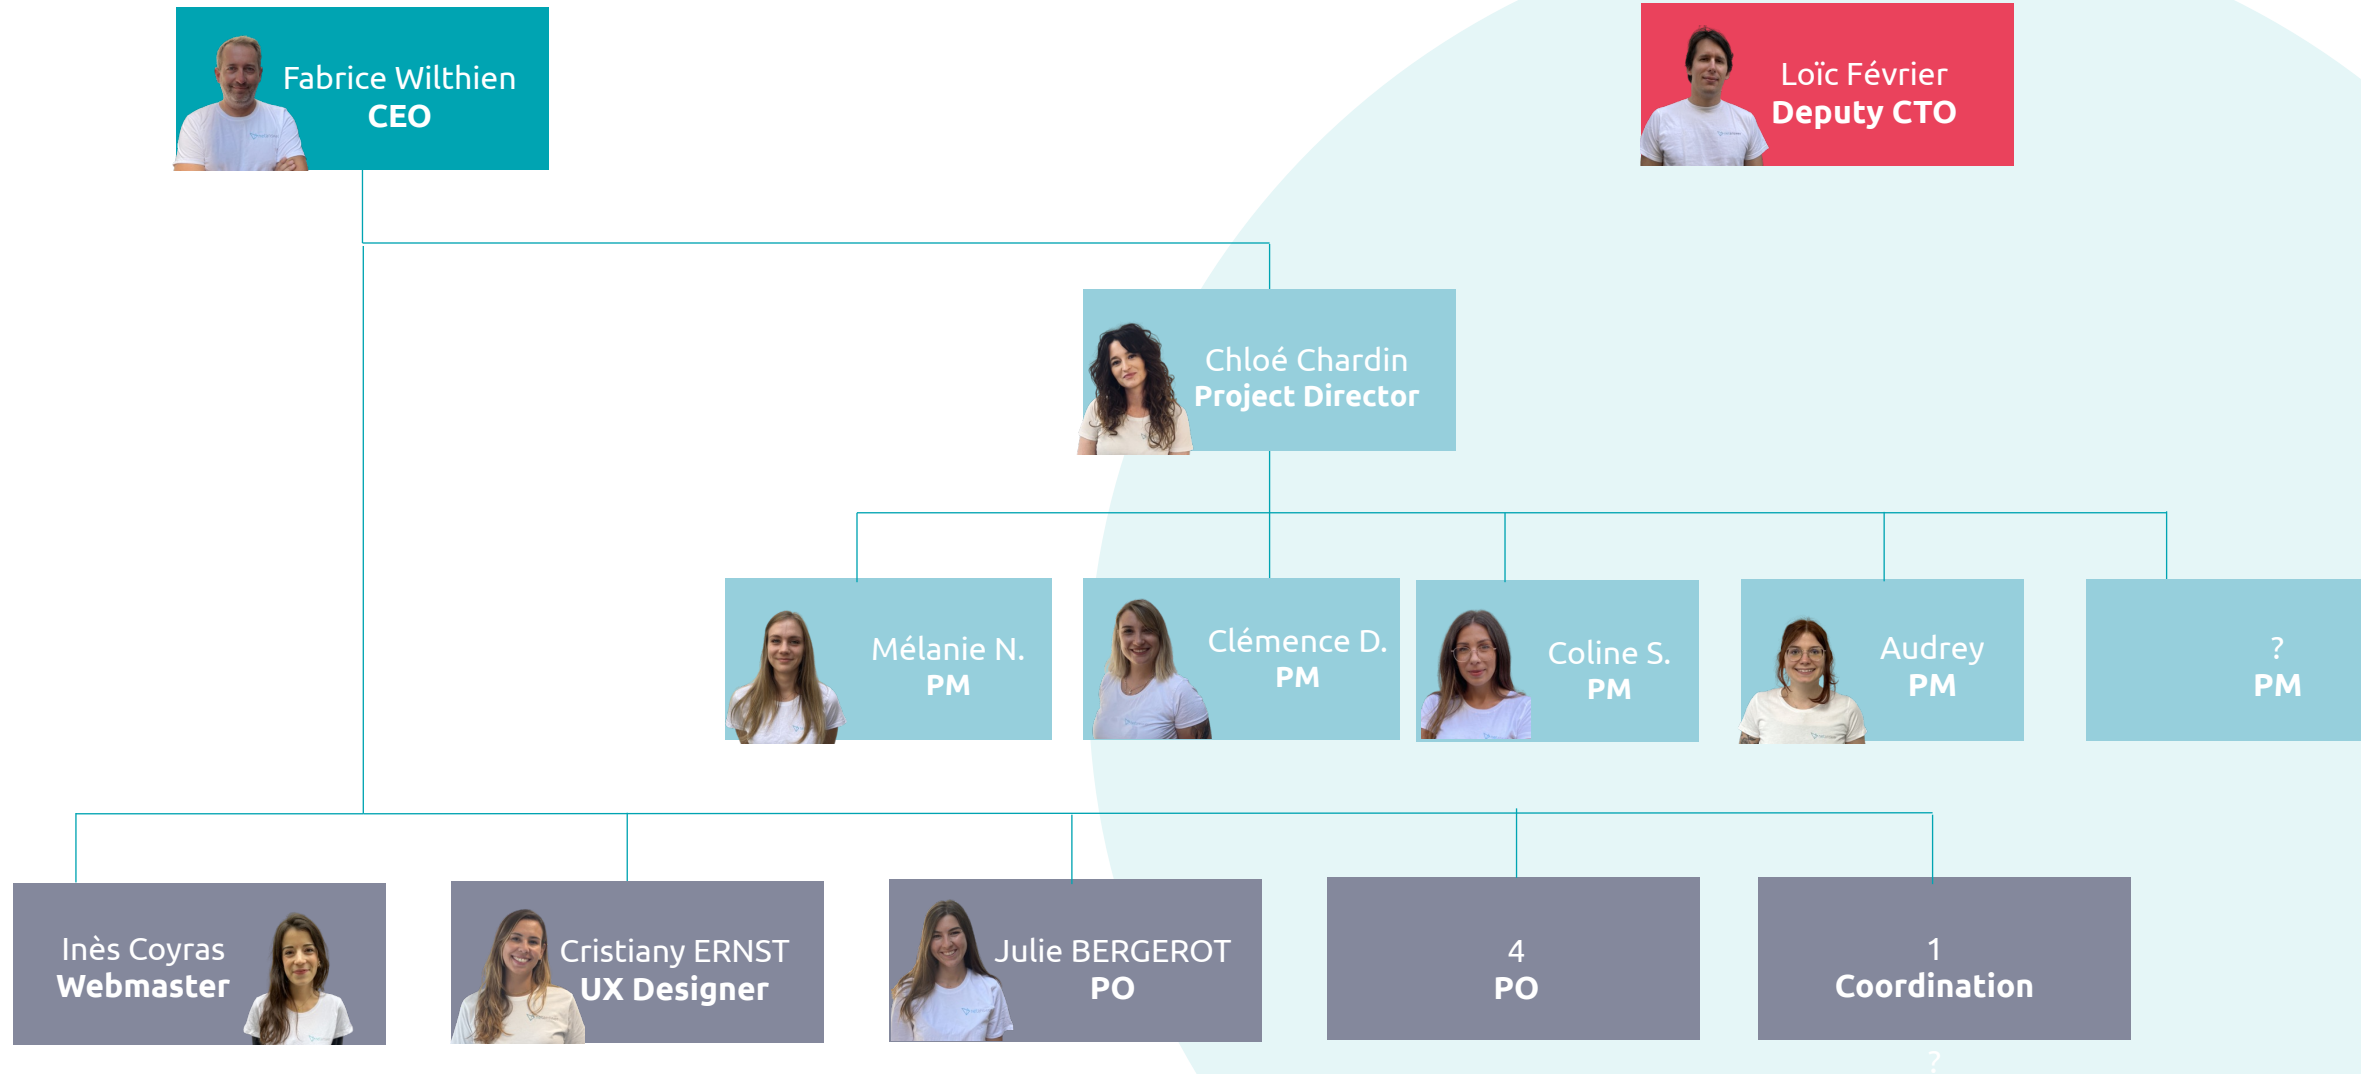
Fabrice Wilthien
**CEO**

Loïc Février
**Deputy CTO**

Chloé Chardin
**Project Director**

Mélanie N.
**PM**

Clémence D.
**PM**

Coline S.
**PM**

Audrey
**PM**

?
**PM**

Inès Coyras
**Webmaster**

Cristiany ERNST
**UX Designer**

Julie BERGEROT
**PO**

4
**PO**

1
**Coordination**

?